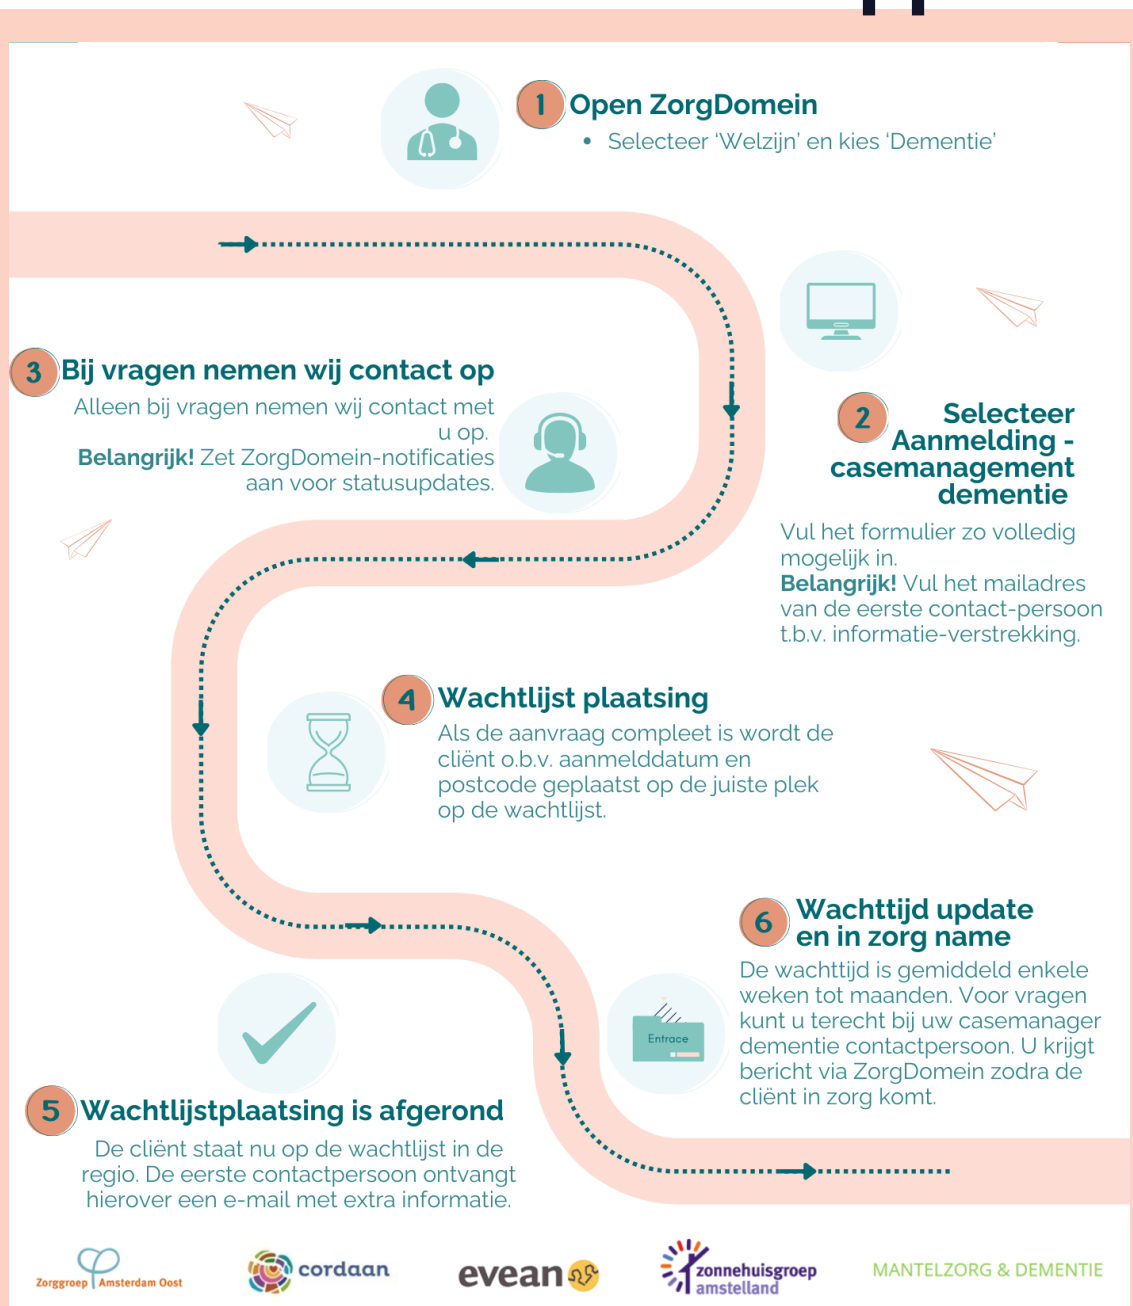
1 Open ZorgDomein

• Selecteer 'Welzijn' en kies 'Dementie'

3 Bij vragen nemen wij contact op

Alleen bij vragen nemen wij contact met u op.
**Belangrijk!** Zet ZorgDomein-notificaties aan voor statusupdates.

2 Selecteer Aanmelding - casemanagement dementie

Vul het formulier zo volledig mogelijk in.
**Belangrijk!** Vul het mailadres van de eerste contact-persoon t.b.v. informatie-verstrekking.

4 Wachtlijst plaatsing

Als de aanvraag compleet is wordt de cliënt o.b.v. aanmelddatum en postcode geplaatst op de juiste plek op de wachtlijst.

6 Wachttijd update en in zorg name

De wachttijd is gemiddeld enkele weken tot maanden. Voor vragen kunt u terecht bij uw casemanager dementie contactpersoon. U krijgt bericht via ZorgDomein zodra de cliënt in zorg komt.

Entrace

5 Wachtlijstplaatsing is afgerond

De cliënt staat nu op de wachtlijst in de regio. De eerste contactpersoon ontvangt hierover een e-mail met extra informatie.

Zorggroep Amsterdam Oost cordaan evean zonnehuisgroep amstelland MANTELZORG & DEMENTIE